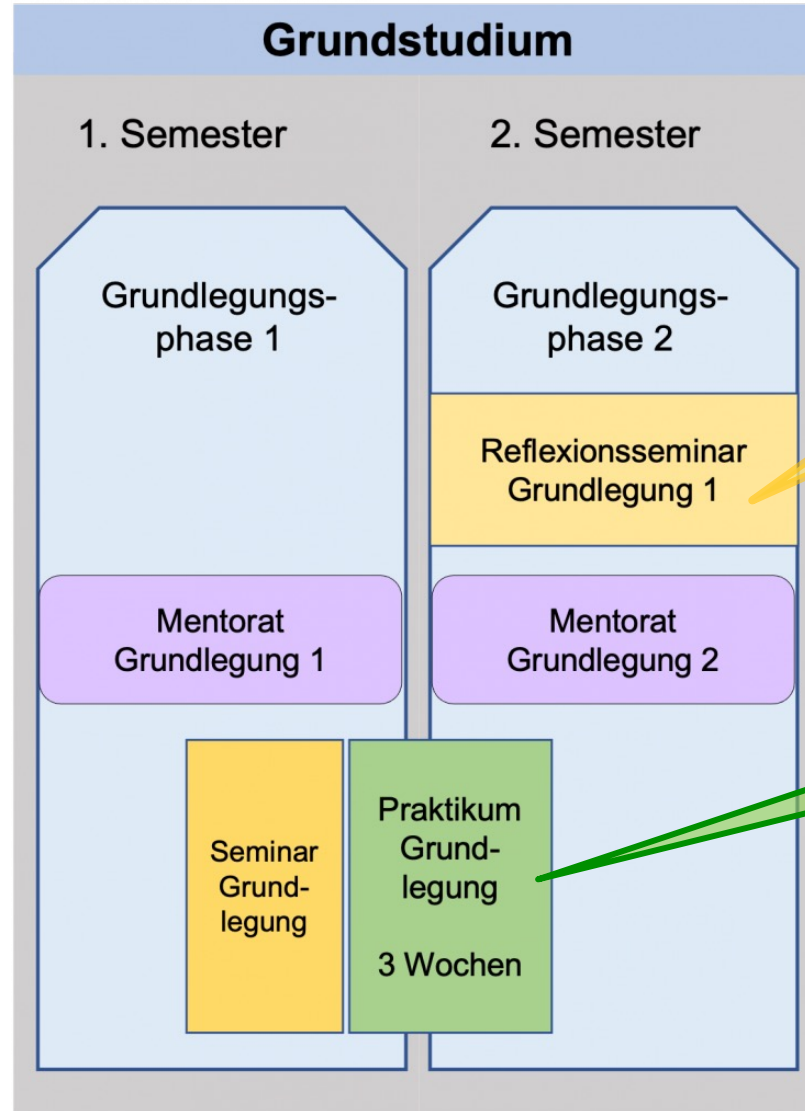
Grundstudium

1. Semester

2. Semester

Grundlegungsphase 1

Grundlegungsphase 2

Reflexionsseminar Grundlegung 1

Mentorat Grundlegung 1

Mentorat Grundlegung 2

Seminar Grundlegung

Praktikum Grundlegung

3 Wochen